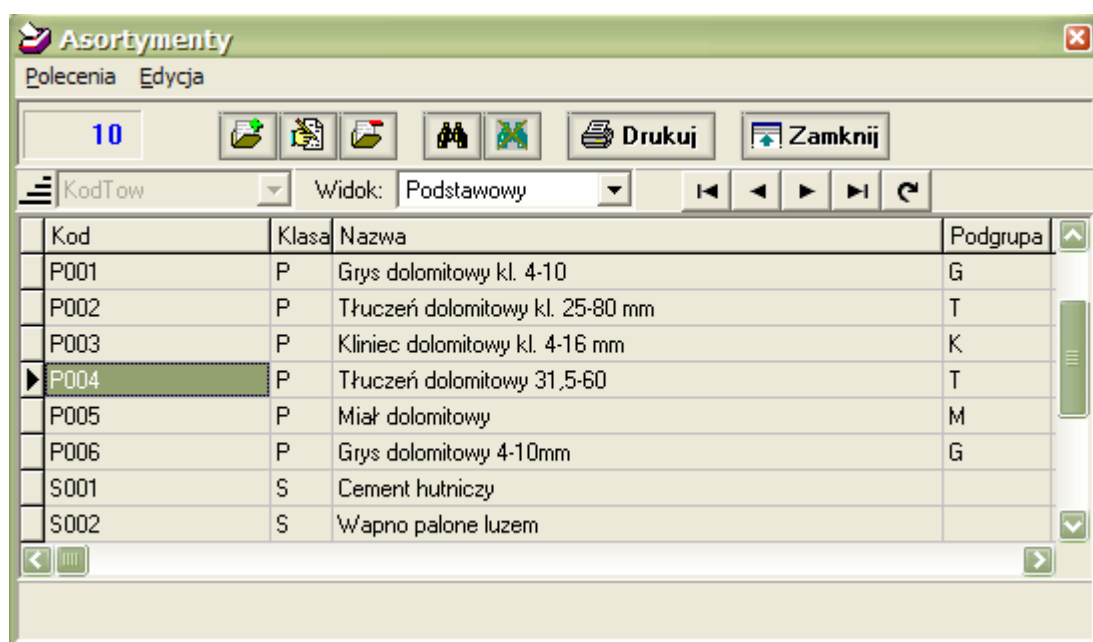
Asortymenty

Polecenia Edycja

10

Drukuj

Zamknij

KodTow

Widok: Podstawowy

| Kod | Klasa | Nazwa | Podgrupa |
|---|---|---|---|
| P001 | P | Grys dolomitowy kl. 4-10 | G |
| P002 | P | Tłuczeń dolomitowy kl. 25-80 mm | T |
| P003 | P | Kliniec dolomitowy kl. 4-16 mm | K |
| P004 | P | Tłuczeń dolomitowy 31,5-60 | T |
| P005 | P | Miał dolomitowy | M |
| P006 | P | Grys dolomitowy 4-10mm | G |
| S001 | S | Cement hutniczy | |
| S002 | S | Wapno palone luzem | |